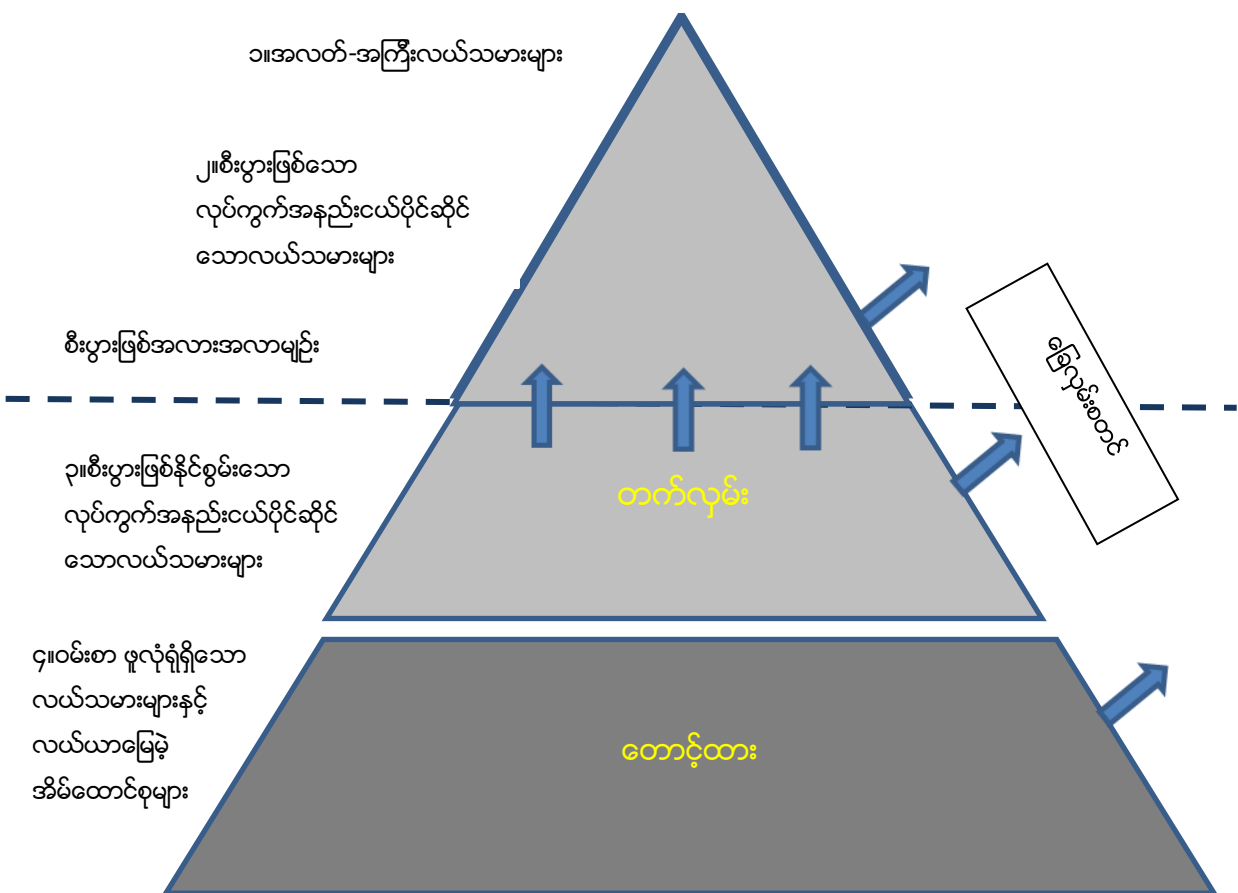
၁။အလတ်-အကြီးလယ်သမားများ

၂။စီးပွားဖြစ်သော လုပ်ကွက်အနည်းငယ်ပိုင်ဆိုင်သောလယ်သမားများ

စီးပွားဖြစ်အလားအလာမျဉ်း

၃။စီးပွားဖြစ်နိုင်စွမ်းသော လုပ်ကွက်အနည်းငယ်ပိုင်ဆိုင်သောလယ်သမားများ

တက်လှမ်း

၄။ဝမ်းစာ ဖူလုံရုံရှိသော လယ်သမားများနှင့် လယ်ယာမြေမဲ့ အိမ်ထောင်စုများ

တောင့်ထား

စွန့်ခွာ